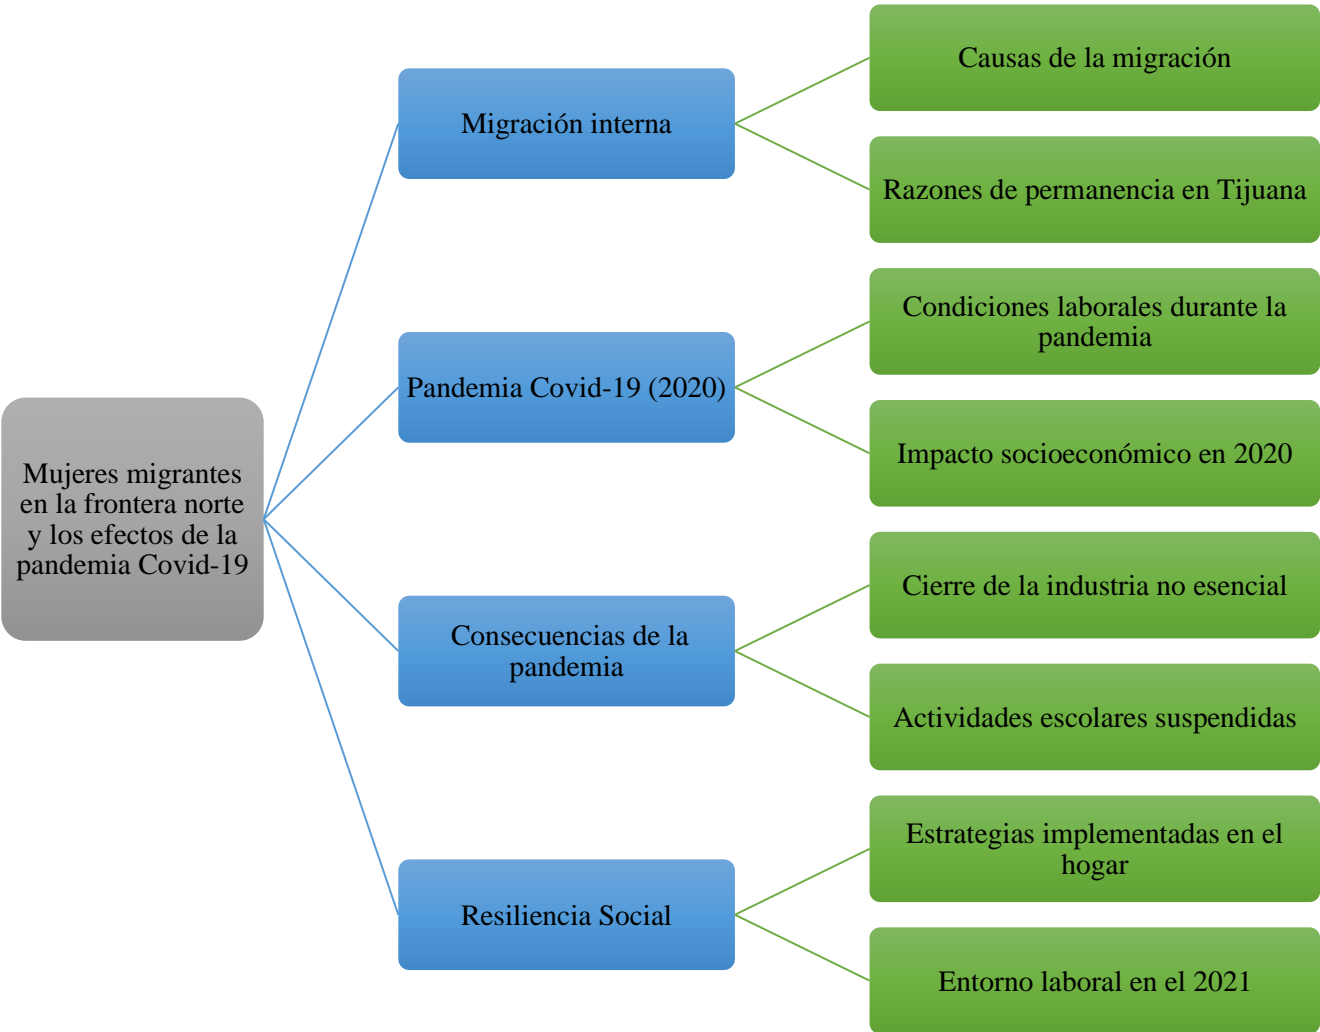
Mujeres migrantes en la frontera norte y los efectos de la pandemia Covid-19

Migración interna

Causas de la migración

Razones de permanencia en Tijuana

Pandemia Covid-19 (2020)

Condiciones laborales durante la pandemia

Impacto socioeconómico en 2020

Consecuencias de la pandemia

Cierre de la industria no esencial

Actividades escolares suspendidas

Resiliencia Social

Estrategias implementadas en el hogar

Entorno laboral en el 2021